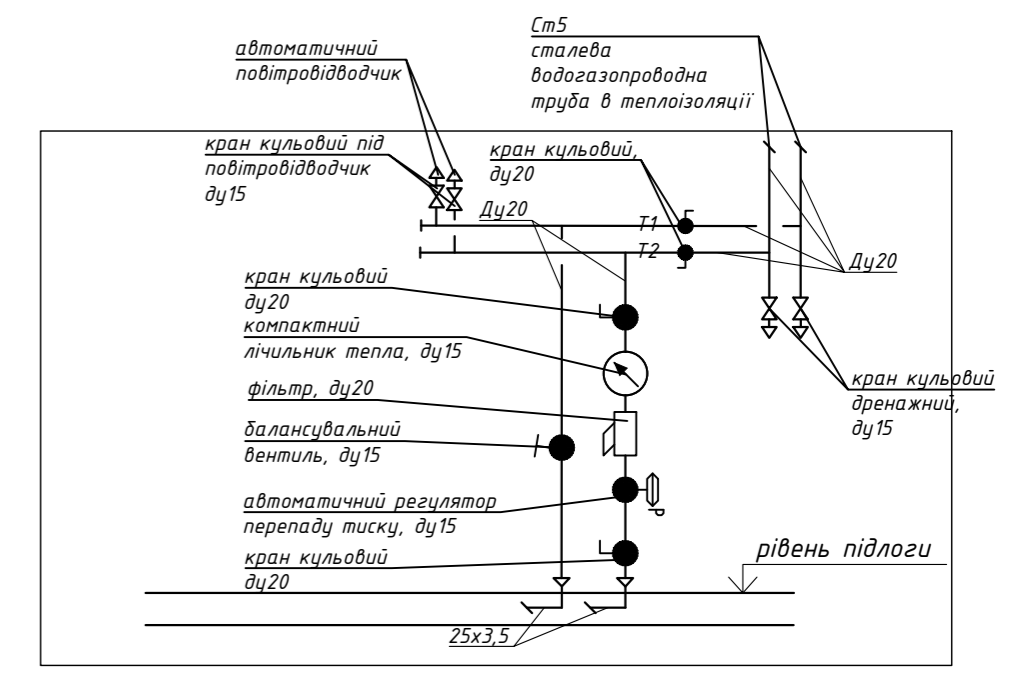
автоматичний повітровідводчик

Ст5
сталева
водогазопроводна
труба в теплоізоляції

кран кульовий під повітровідводчик ду15

кран кульовий, ду20

Ду20

Т1

Т2

Ду20

кран кульовий ду20

компактний лічильник тепла, ду15

фільтр, ду20

балансувальний вентиль, ду15

автоматичний регулятор перепаду тиску, ду15

кран кульовий ду20

кран кульовий дренажний, ду15

рівень підлоги

25x3,5